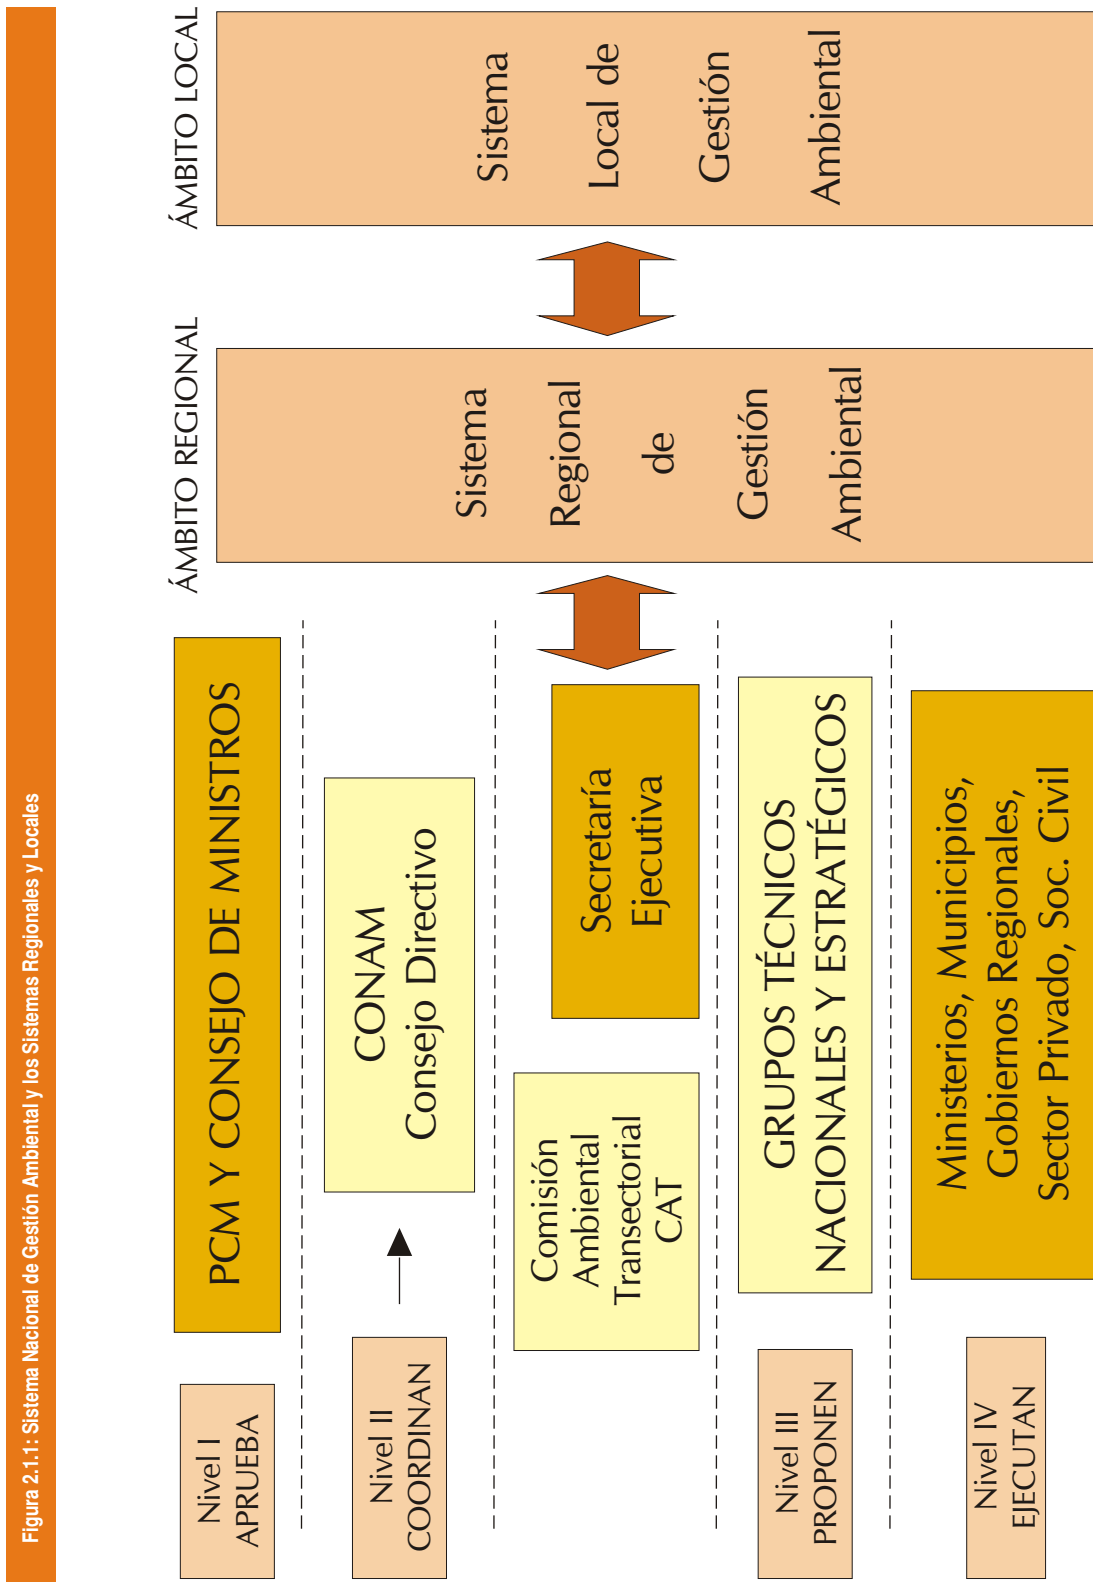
Figura 2.1.1: Sistema Nacional de Gestión Ambiental y los Sistemas Regionales y Locales

Nivel I
APRUEBA

PCM Y CONSEJO DE MINISTROS

Nivel II
COORDINAN

CONAM
Consejo Directivo

Comisión
Ambiental
Transectorial
CAT

Secretaría
Ejecutiva

Nivel III
PROPONEN

GRUPOS TÉCNICOS
NACIONALES Y ESTRATÉGICOS

Nivel IV
EJECUTAN

Ministerios, Municipios,
Gobiernos Regionales,
Sector Privado, Soc. Civil

ÁMBITO REGIONAL

Sistema
Regional
de
Gestión
Ambiental

ÁMBITO LOCAL

Sistema
Local de
Gestión
Ambiental